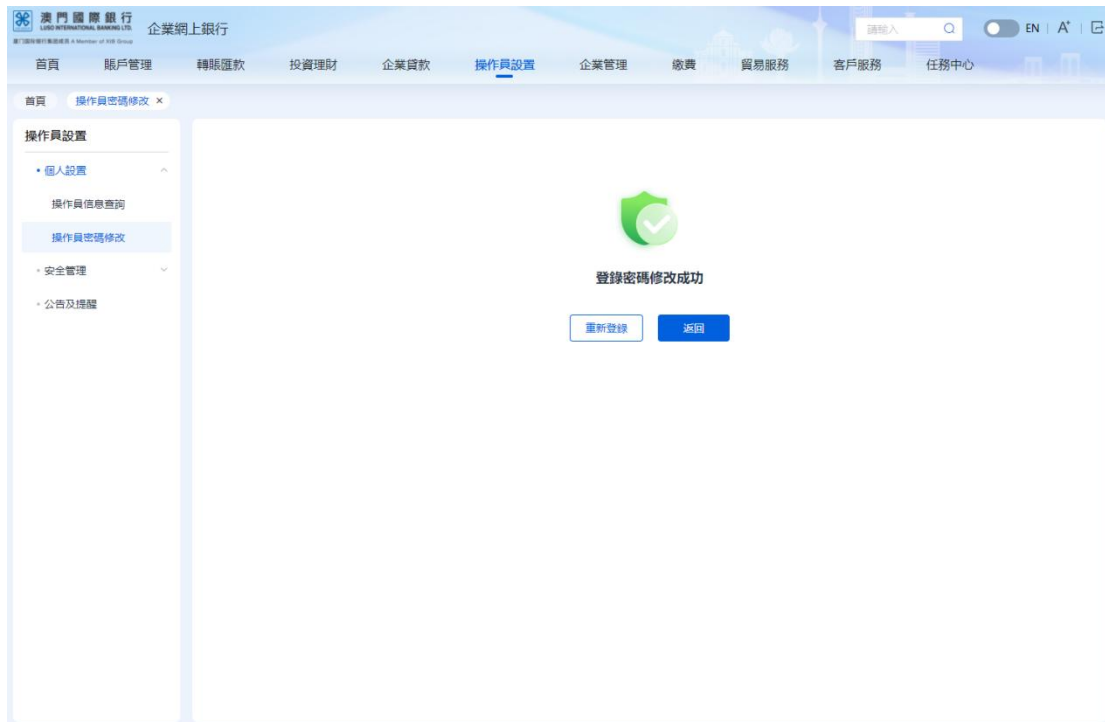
澳門國際銀行
LUSO INTERNATIONAL BANKING LTD.
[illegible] A Member of XIB Group
企業網上銀行

請輸入

EN | A⁺ |

首頁 賬戶管理 轉賬匯款 投資理財 企業貸款 操作員設置 企業管理 繳費 貿易服務 客戶服務 任務中心

首頁 操作員密碼修改 ×

操作員設置

• 個人設置

操作員信息查詢

操作員密碼修改

• 安全管理

• 公告及提醒

登錄密碼修改成功

重新登錄 返回